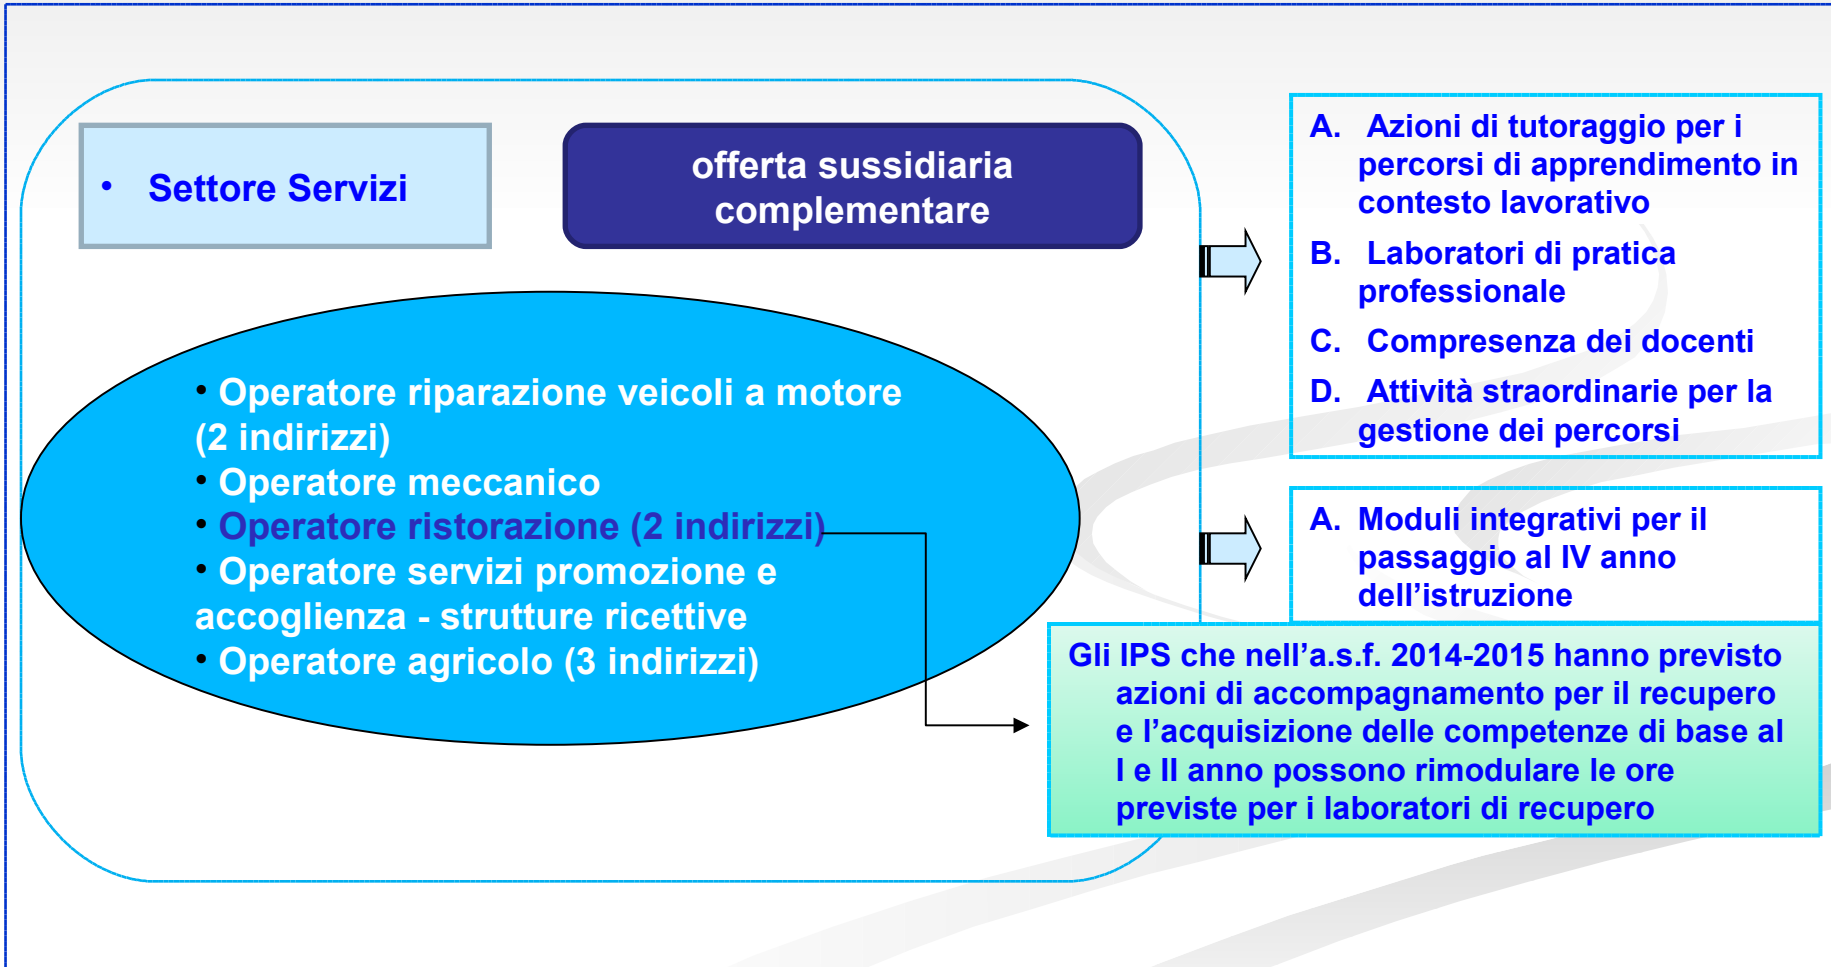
• Settore Servizi

offerta sussidiaria complementare

• Operatore riparazione veicoli a motore (2 indirizzi)
• Operatore meccanico
• Operatore ristorazione (2 indirizzi)
• Operatore servizi promozione e accoglienza - strutture ricettive
• Operatore agricolo (3 indirizzi)

A. Azioni di tutoraggio per i percorsi di apprendimento in contesto lavorativo
B. Laboratori di pratica professionale
C. Compresenza dei docenti
D. Attività straordinarie per la gestione dei percorsi

A. Moduli integrativi per il passaggio al IV anno dell’istruzione

Gli IPS che nell’a.s.f. 2014-2015 hanno previsto azioni di accompagnamento per il recupero e l’acquisizione delle competenze di base al I e II anno possono rimodulare le ore previste per i laboratori di recupero